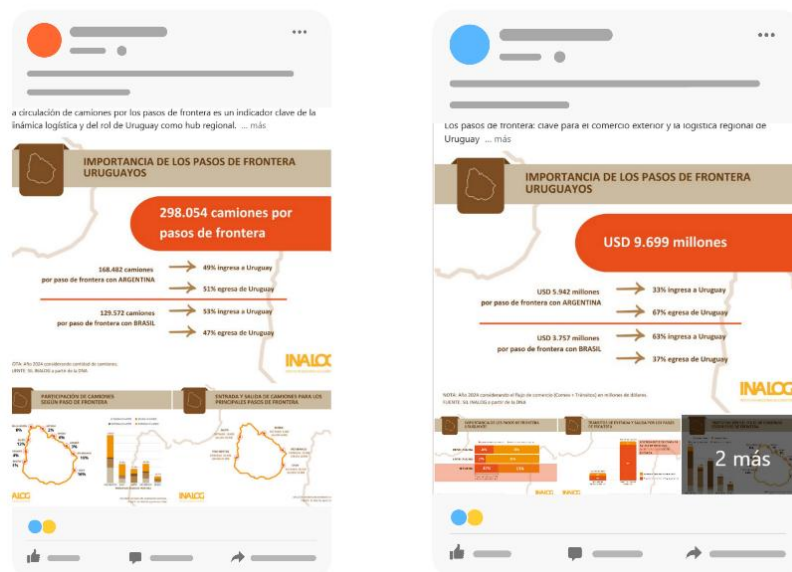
a circulación de camiones por los pasos de frontera es un indicador clave de la inámica logística y del rol de Uruguay como hub regional. ... más

IMPORTANCIA DE LOS PASOS DE FRONTERA URUGUAYOS

298.054 camiones por pasos de frontera

168.482 camiones por paso de frontera con ARGENTINA
49% ingresa a Uruguay
51% egresa de Uruguay

129.572 camiones por paso de frontera con BRASIL
53% ingresa a Uruguay
47% egresa de Uruguay

OTA: Año 2024 considerando cantidad de camiones.
UENTE: SIL INALOG a partir de la DNA

INALOG

PARTICIPACIÓN DE CAMIONES SEGÚN PASO DE FRONTERA

ENTRADA Y SALIDA DE CAMIONES POR LOS PRINCIPALES PASOS DE FRONTERA

INALOG

INALOG

Los pasos de frontera: clave para el comercio exterior y la logística regional de Uruguay ... más

IMPORTANCIA DE LOS PASOS DE FRONTERA URUGUAYOS

USD 9.699 millones

USD 5.942 millones por paso de frontera con ARGENTINA
33% ingresa a Uruguay
67% egresa de Uruguay

USD 3.757 millones por paso de frontera con BRASIL
63% ingresa a Uruguay
37% egresa de Uruguay

NOTA: Año 2024 considerando el flujo de comercio (Comex + Tránsitos) en millones de dólares.
FUENTE: SIL INALOG a partir de la DNA

INALOG

IMPORTANCIA DE LOS PASOS DE FRONTERA URUGUAYOS

INALOG

INALOG

2 más